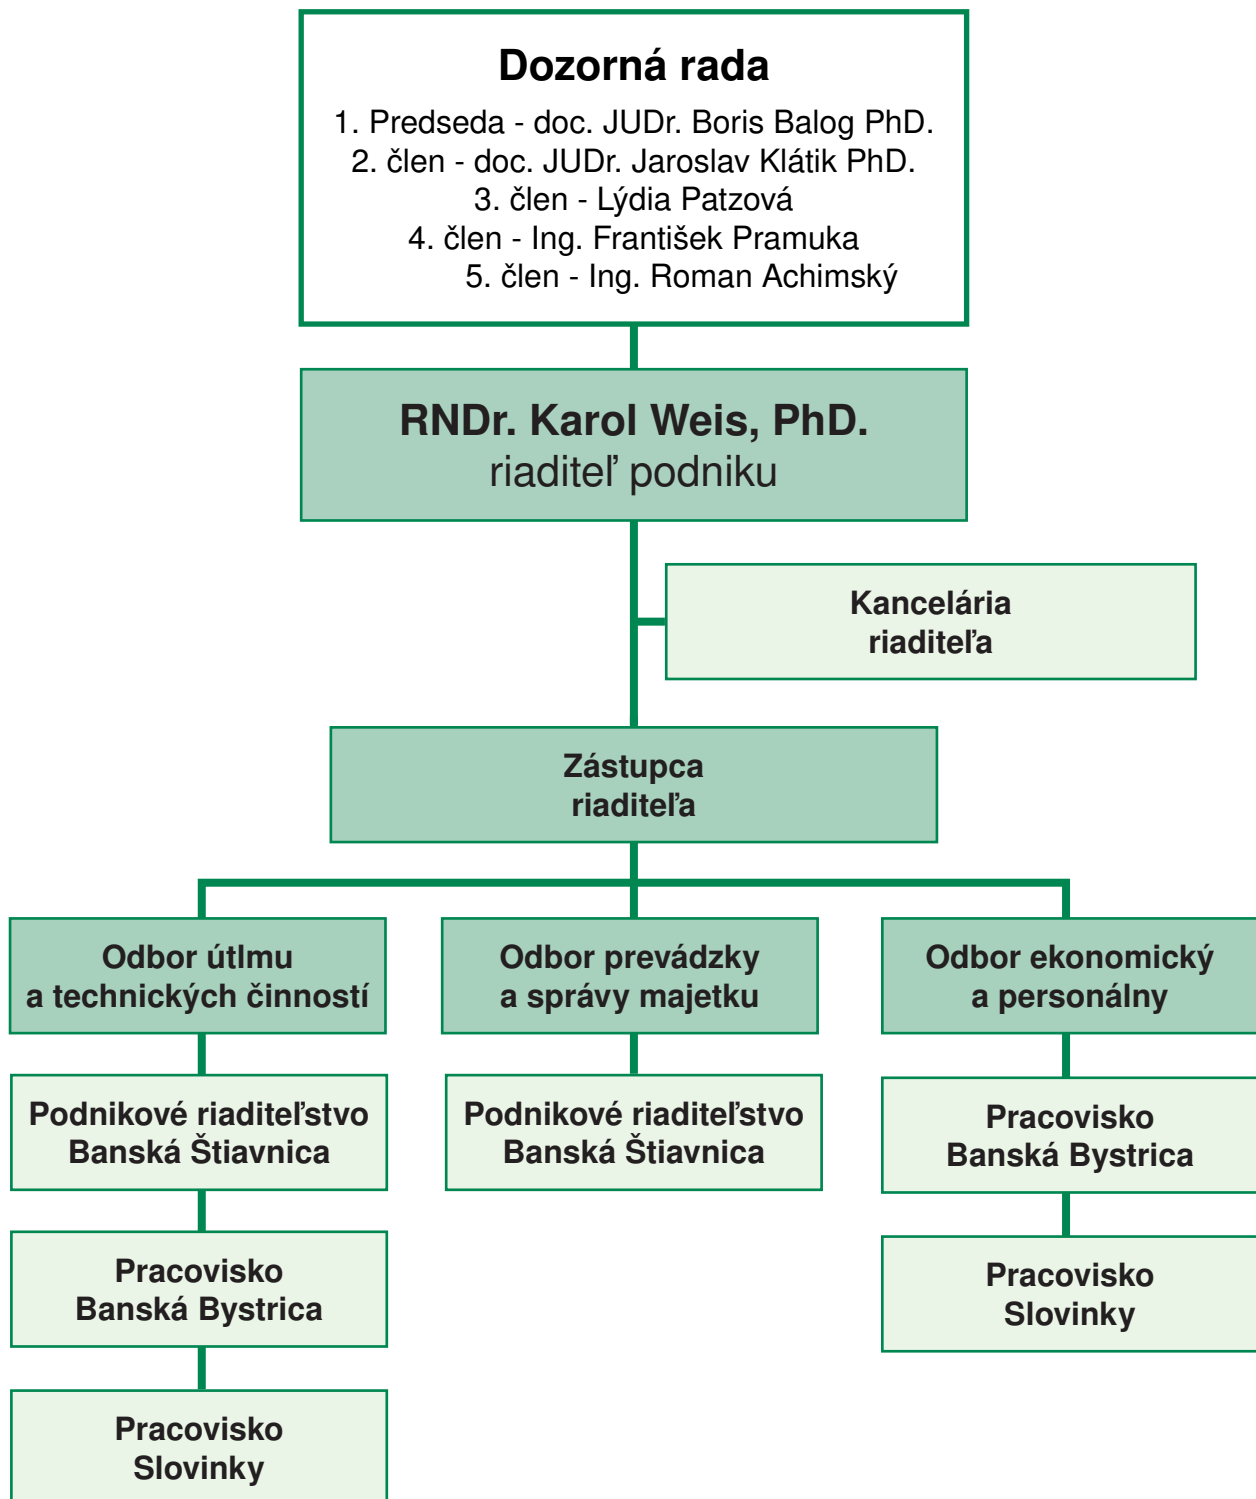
Dozorná rada

1. Predseda - doc. JUDr. Boris Balog PhD.
2. člen - doc. JUDr. Jaroslav Klátik PhD.
3. člen - Lýdia Patzová
4. člen - Ing. František Pramuka
5. člen - Ing. Roman Achimský

RNDr. Karol Weis, PhD.
riaditeľ podniku

Kancelária riaditeľa

Zástupca riaditeľa

Odbor útlmu a technických činností

Odbor prevádzky a správy majetku

Odbor ekonomický a personálny

Podnikové riaditeľstvo Banská Štiavnica

Pracovisko Banská Bystrica

Pracovisko Slovinky

Podnikové riaditeľstvo Banská Štiavnica

Pracovisko Banská Bystrica

Pracovisko Slovinky